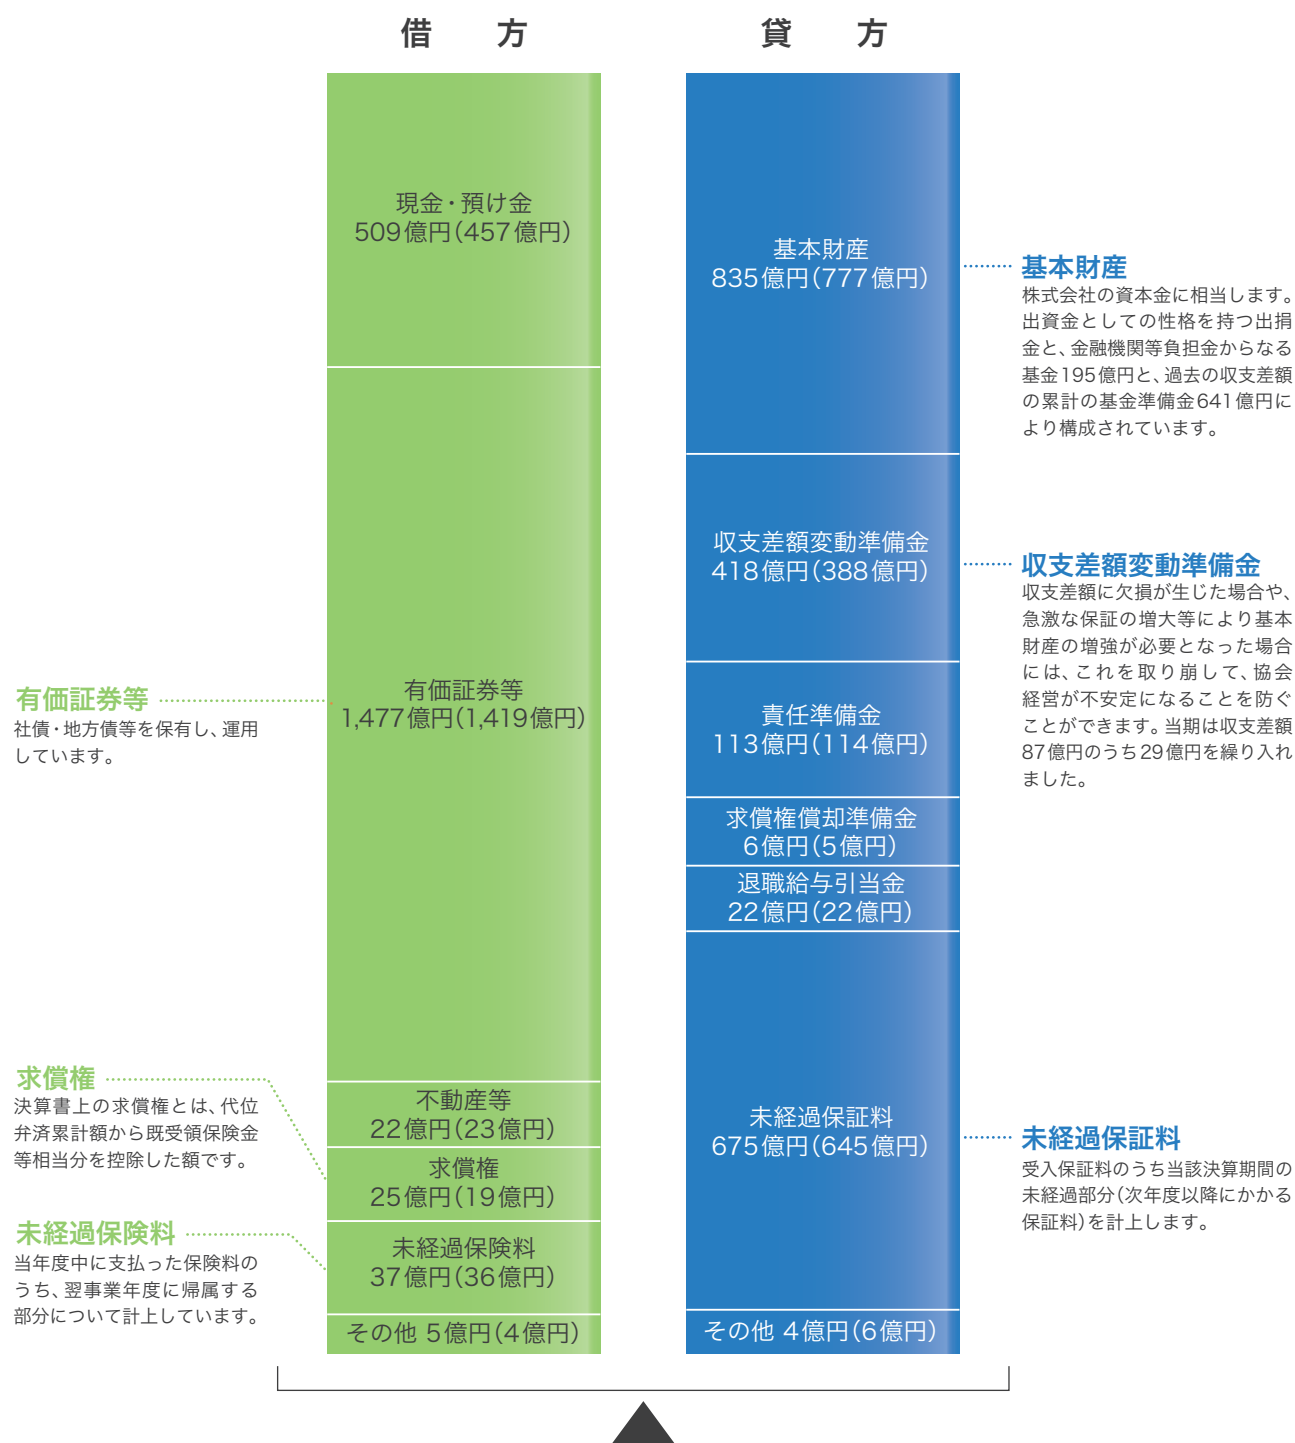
借　方

貸　方

現金・預け金
509億円(457億円)

有価証券等
1,477億円(1,419億円)

不動産等
22億円(23億円)

求償権
25億円(19億円)

未経過保険料
37億円(36億円)

その他 5億円(4億円)

有価証券等
社債・地方債等を保有し、運用しています。

求償権
決算書上の求償権とは、代位弁済累計額から既受領保険金等相当分を控除した額です。

未経過保険料
当年度中に支払った保険料のうち、翌事業年度に帰属する部分について計上しています。

基本財産
835億円(777億円)

収支差額変動準備金
418億円(388億円)

責任準備金
113億円(114億円)

求償権償却準備金
6億円(5億円)

退職給与引当金
22億円(22億円)

未経過保証料
675億円(645億円)

その他 4億円(6億円)

基本財産
株式会社の資本金に相当します。出資金としての性格を持つ出捐金と、金融機関等負担金からなる基金195億円と、過去の収支差額の累計の基金準備金641億円により構成されています。

収支差額変動準備金
収支差額に欠損が生じた場合や、急激な保証の増大等により基本財産の増強が必要となった場合には、これを取り崩して、協会経営が不安定になることを防ぐことができます。当期は収支差額87億円のうち29億円を繰り入れました。

未経過保証料
受入保証料のうち当該決算期間の未経過部分(次年度以降にかかる保証料)を計上します。